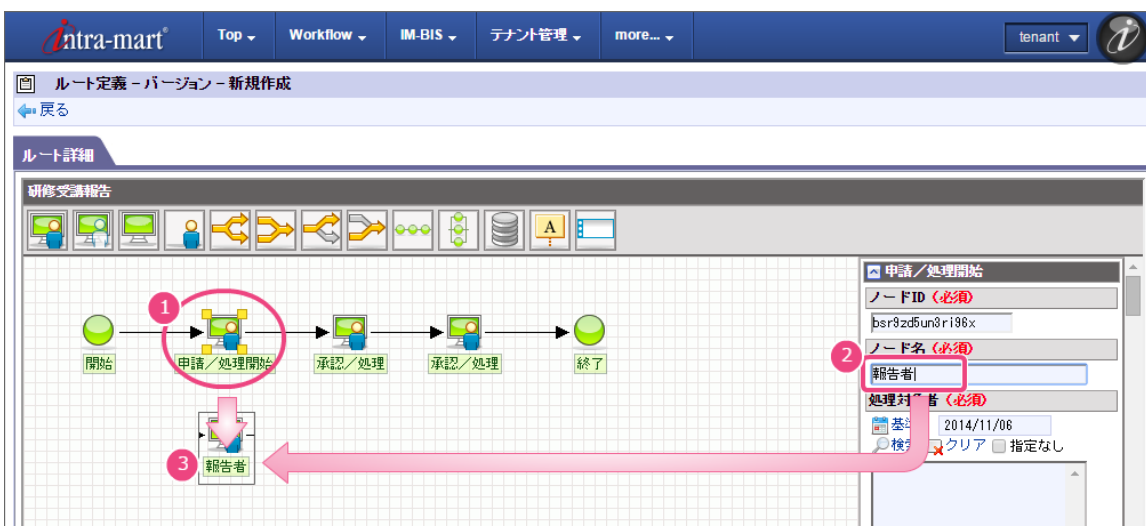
intra-mart®

Top ▾ Workflow ▾ IM-BIS ▾ テナント管理 ▾ more... ▾

tenant ▾

ルート定義 – バージョン – 新規作成

戻る

ルート詳細

研修受講報告

A

1

開始

申請／処理開始

承認／処理

承認／処理

終了

3

報告者

申請／処理開始

ノードID（必須）

bsr9zd5un8ri96x

2

ノード名（必須）

報告者

処理対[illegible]者（必須）

基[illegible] 2014/11/06

検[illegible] クリア 指定なし